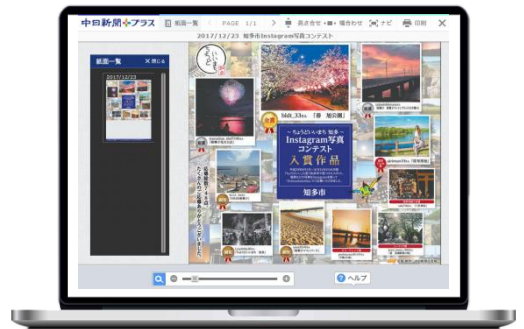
中日新聞プラス

紙面一覧

PAGE 1/1

見開き

ナビ

印刷

2017/12/23 知多市Instagram写真コンテスト

紙面一覧

閉じる

2017/12/23

bkdt_33ss 「夢 旭公園」

ちょうどいいまち 知多
Instagram写真コンテスト
入賞作品

知多市

ヘルプ